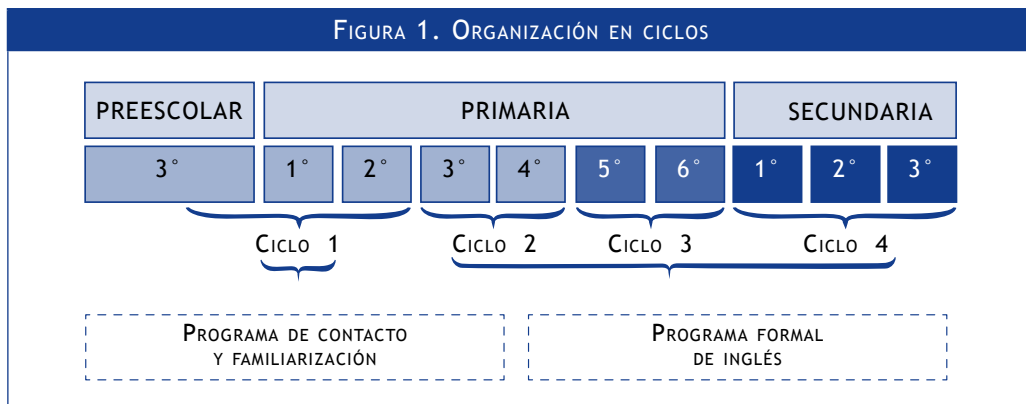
Figura 1. Organización en ciclos

PREESCOLAR

PRIMARIA

SECUNDARIA

3°

1°

2°

3°

4°

5°

6°

1°

2°

3°

Ciclo 1

Ciclo 2

Ciclo 3

Ciclo 4

Programa de contacto y familiarización

Programa formal de inglés